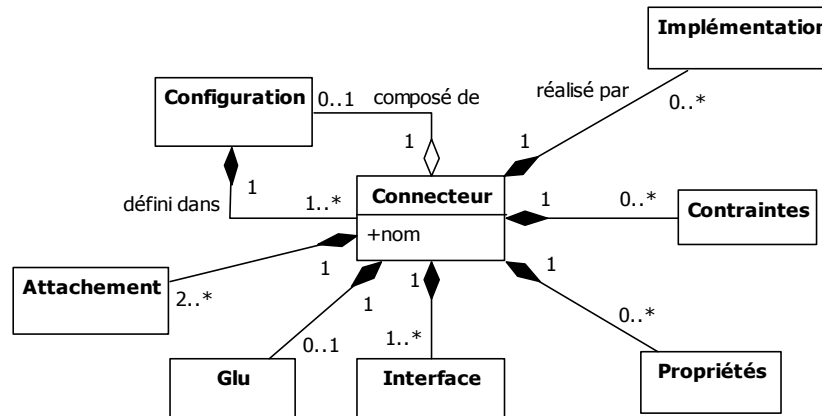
Implémentation

Configuration 0..1 composé de

réalisé par 0..*

1

1

1

défini dans 1..*

Connecteur

+nom

1 0..*

Contraintes

1

Attachement 2..*

1

1

1

0..*

0..1

1..*

Glu

Interface

Propriétés